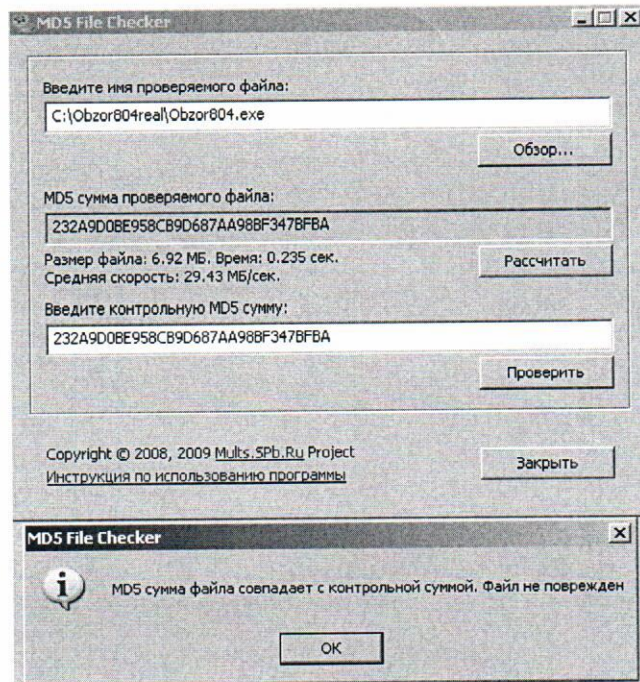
MD5 File Checker

Введите имя проверяемого файла:

C:\Obzor804real\Obzor804.exe

Обзор...

MD5 сумма проверяемого файла:

232A9D0BE958CB9D687AA98BF347BFBA

Размер файла: 6.92 МБ. Время: 0.235 сек.
Средняя скорость: 29.43 МБ/сек.

Рассчитать

Введите контрольную MD5 сумму:

232A9D0BE958CB9D687AA98BF347BFBA

Проверить

Copyright © 2008, 2009 Mults.SPb.Ru Project
Инструкция по использованию программы

Закрыть

MD5 File Checker

MD5 сумма файла совпадает с контрольной суммой. Файл не поврежден

OK